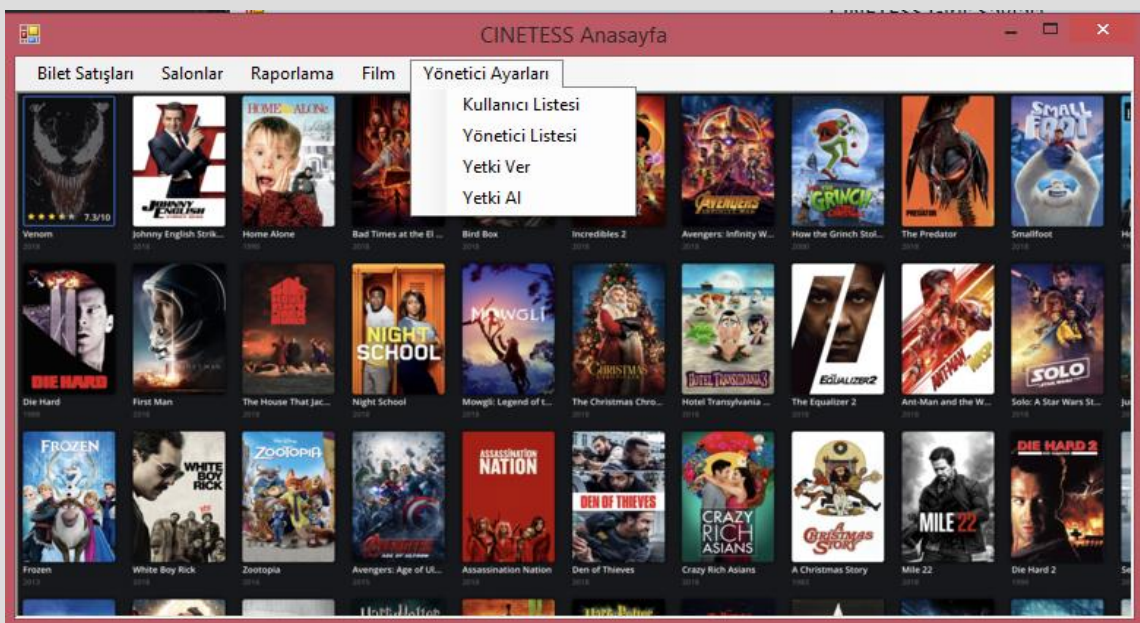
CINETESS Anasayfa

Bilet Satışları Salonlar Raporlama Film Yönetici Ayarları

Kullanıcı Listesi
Yönetici Listesi
Yetki Ver
Yetki Al

7.3/10
Venom
2018
Johnny English Strik...
2018
Home Alone
1990
Bad Times at the El ...
2018
Bird Box
2018
Incredibles 2
2018
Avengers: Infinity W...
2018
How the Grinch Stol...
2000
The Predator
2018
Smallfoot
2018

Die Hard
1988
First Man
2018
The House That Jac...
2018
Night School
2018
Mowgli: Legend of t...
2018
The Christmas Chro...
2018
Hotel Transylvania ...
2018
The Equalizer 2
2018
Ant-Man and the W...
2018
Solo: A Star Wars St...
2018

Frozen
2013
White Boy Rick
2018
Zootopia
2016
Avengers: Age of Ul...
2015
Assassination Nation
2018
Den of Thieves
2018
Crazy Rich Asians
2018
A Christmas Story
1983
Mile 22
2018
Die Hard 2
1990